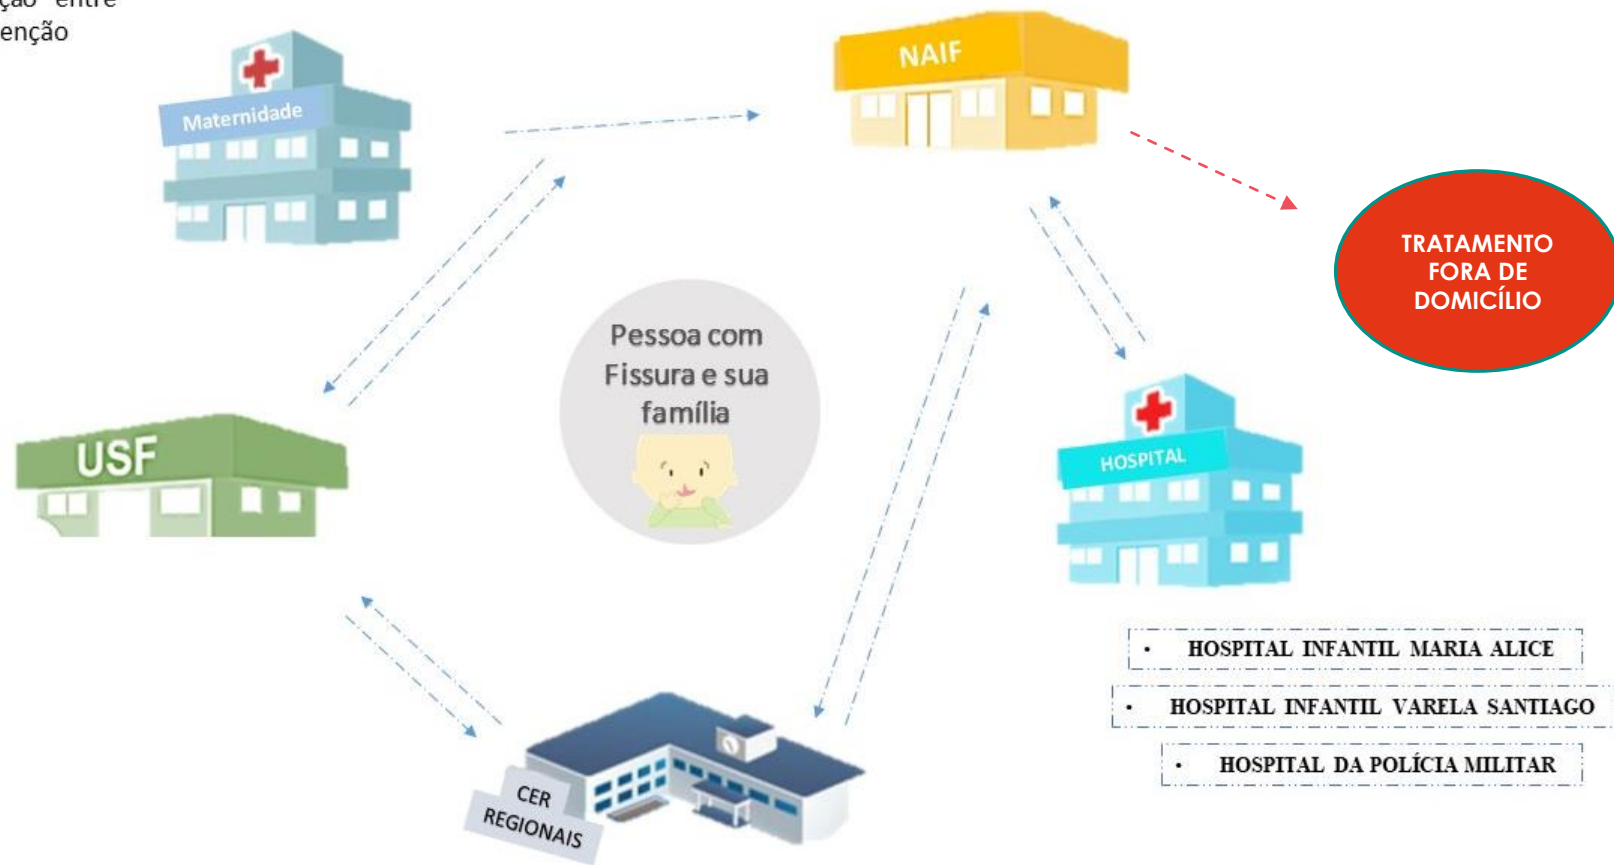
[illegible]ção entre
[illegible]enção

Maternidade

NAIF

TRATAMENTO FORA DE DOMICÍLIO

Pessoa com Fissura e sua família

USF

HOSPITAL

• HOSPITAL INFANTIL MARIA ALICE

• HOSPITAL INFANTIL VARELA SANTIAGO

• HOSPITAL DA POLÍCIA MILITAR

CER REGIONAIS